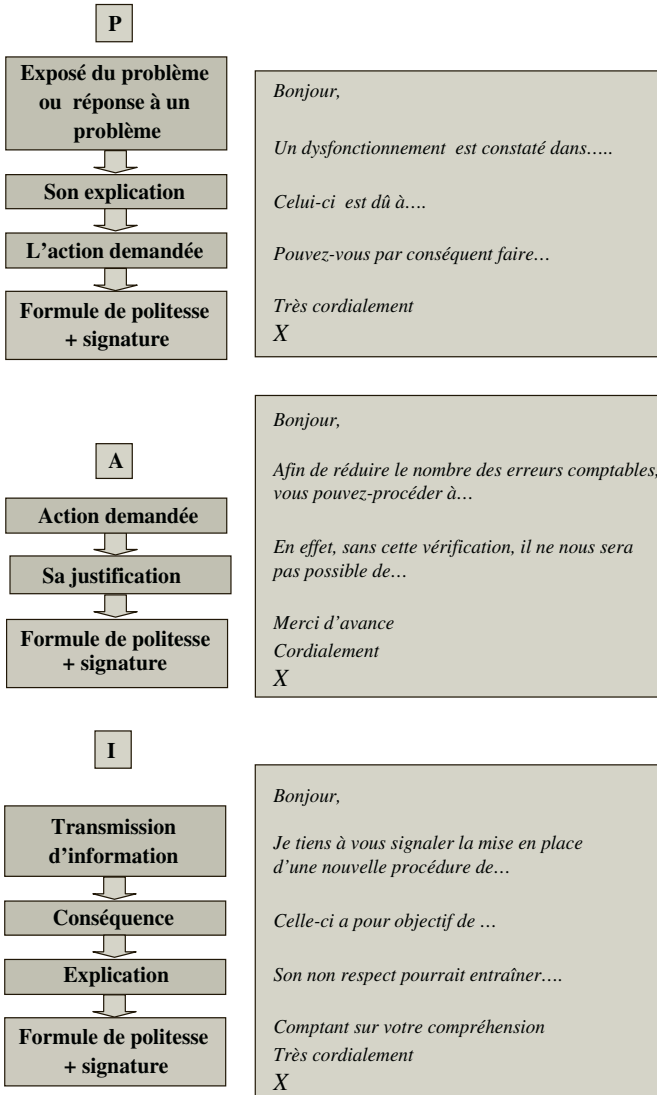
P

Exposé du problème ou réponse à un problème

Son explication

L'action demandée

Formule de politesse + signature

Bonjour,

Un dysfonctionnement est constaté dans…..

Celui-ci est dû à….

Pouvez-vous par conséquent faire…

Très cordialement
X

A

Action demandée

Sa justification

Formule de politesse + signature

Bonjour,

Afin de réduire le nombre des erreurs comptables, vous pouvez-procéder à…

En effet, sans cette vérification, il ne nous sera pas possible de…

Merci d'avance
Cordialement
X

I

Transmission d'information

Conséquence

Explication

Formule de politesse + signature

Bonjour,

Je tiens à vous signaler la mise en place d'une nouvelle procédure de…

Celle-ci a pour objectif de …

Son non respect pourrait entraîner….

Comptant sur votre compréhension
Très cordialement
X